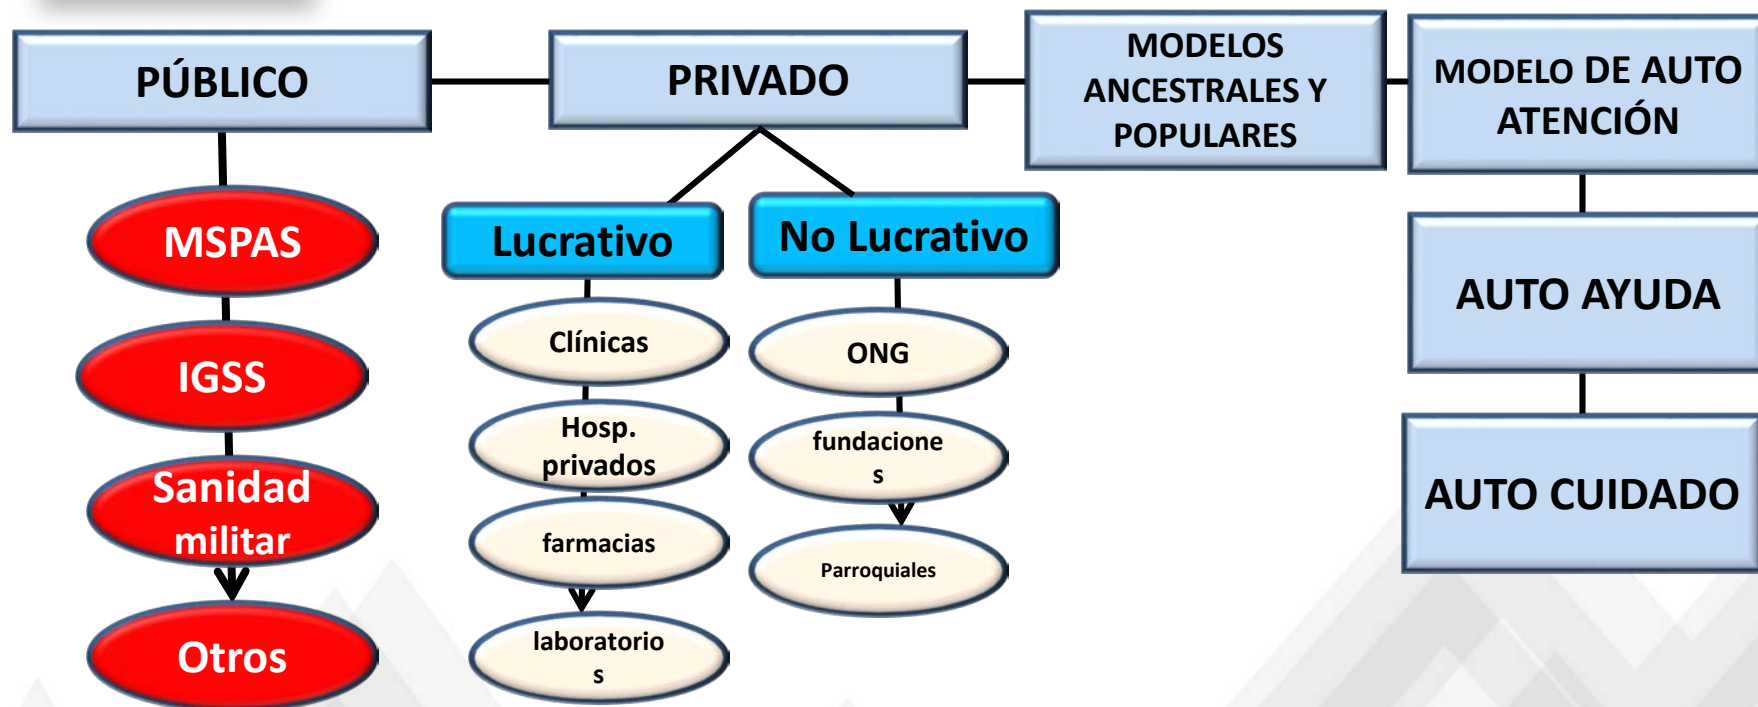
PÚBLICO

MSPAS

IGSS

Sanidad militar

Otros

PRIVADO

Lucrativo

Clínicas

Hosp. privados

farmacias

laboratorio s

No Lucrativo

ONG

fundacione s

Parroquiales

MODELOS ANCESTRALES Y POPULARES

MODELO DE AUTO ATENCIÓN

AUTO AYUDA

AUTO CUIDADO